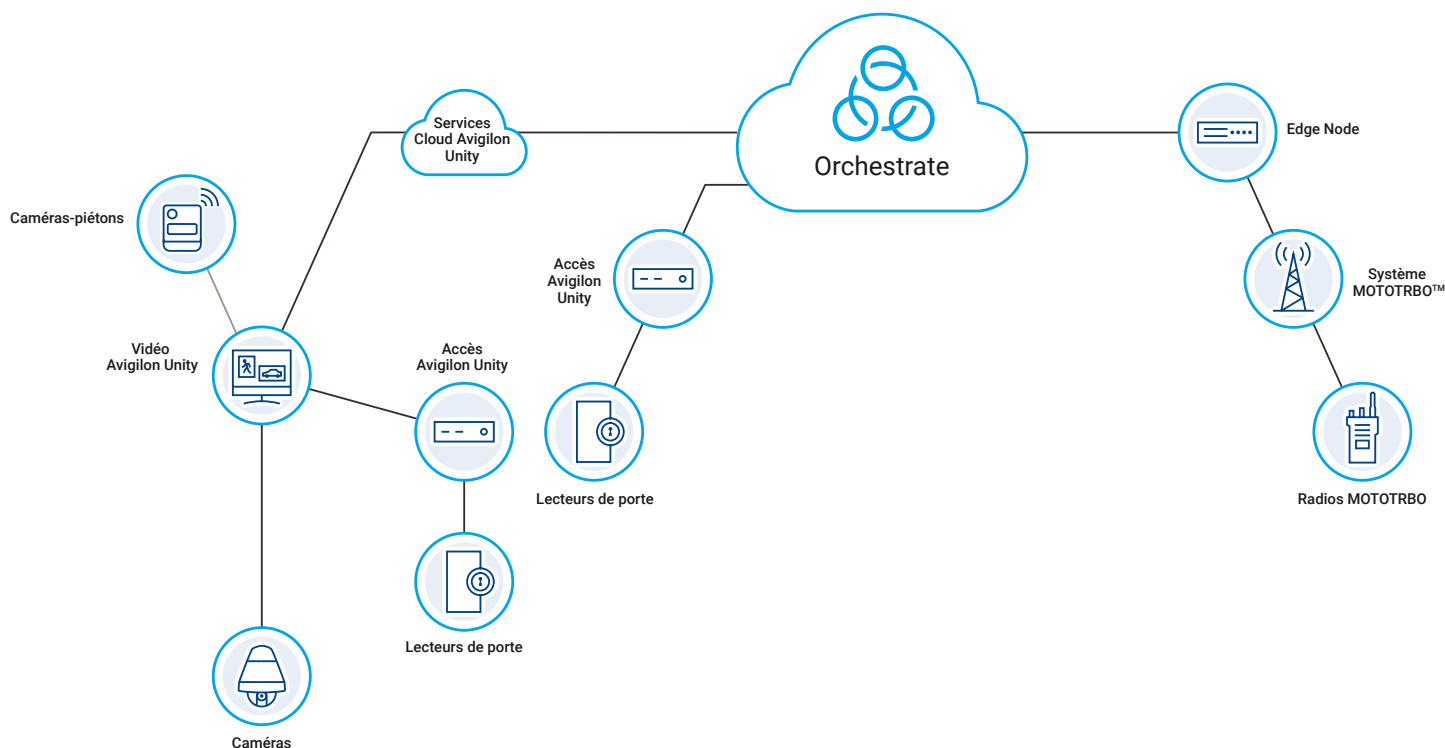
Services Cloud Avigilon Unity

Orchestrate

Edge Node

Caméras-piétons

Accès Avigilon Unity

Système MOTOTRBO™

Vidéo Avigilon Unity

Accès Avigilon Unity

Lecteurs de porte

Radios MOTOTRBO

Lecteurs de porte

Caméras